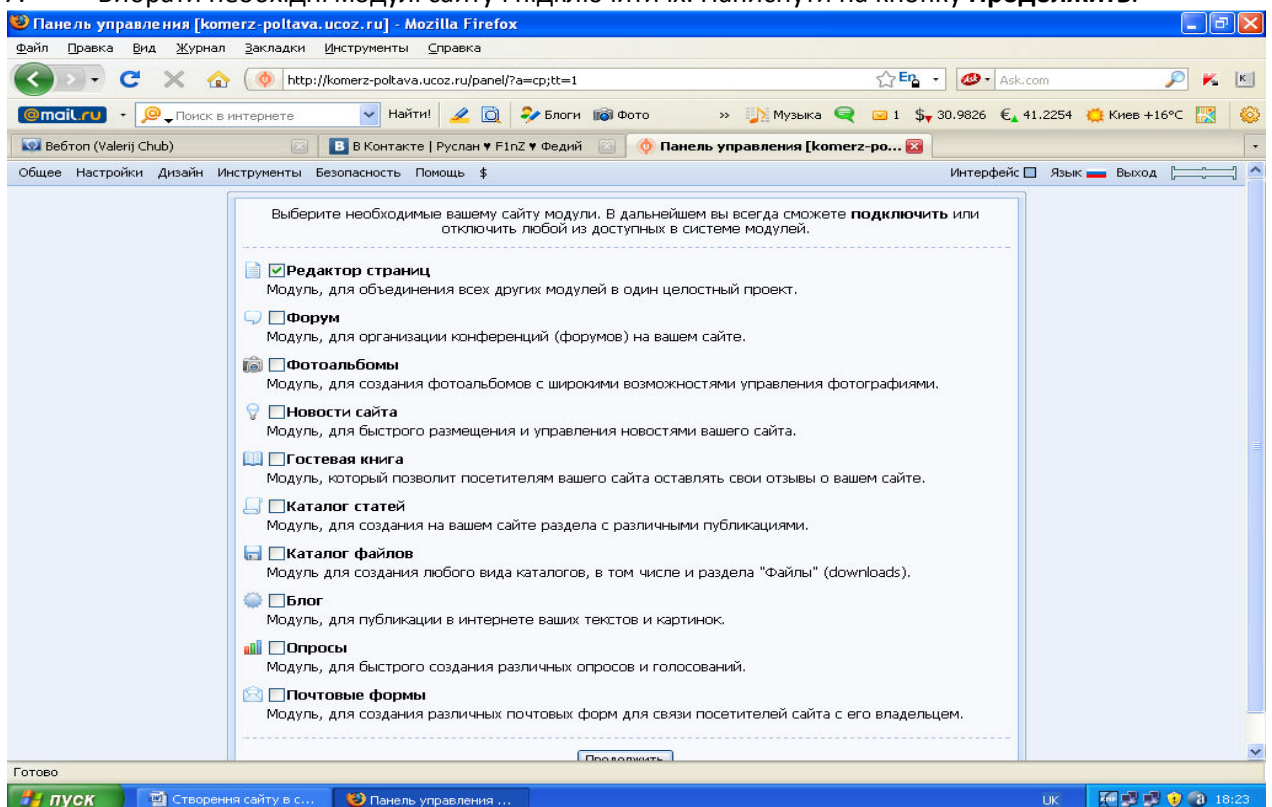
Панель управления [komerz-poltava.ucoz.ru] - Mozilla Firefox

Файл Правка Вид Журнал Закладки Инструменты Справка

http://komerz-poltava.ucoz.ru/panel/?a=cp;tt=1

Ask.com

@mail.ru Поиск в интернете Найти! Блоги Фото Музыка 1 $ 30.9826 € 41.2254 Киев +16°C

Вебтон (Valerij Chub) | В Контакте | Руслан ♥ F1nZ ♥ Федий | Панель управления [komerz-po...

Общее Настройки Дизайн Инструменты Безопасность Помощь $ Интерфейс Язык Выход

Выберите необходимые вашему сайту модули. В дальнейшем вы всегда сможете **подключить** или отключить любой из доступных в системе модулей.

☑ **Редактор страниц**
Модуль, для объединения всех других модулей в один целостный проект.

☐ **Форум**
Модуль, для организации конференций (форумов) на вашем сайте.

☐ **Фотоальбомы**
Модуль, для создания фотоальбомов с широкими возможностями управления фотографиями.

☐ **Новости сайта**
Модуль, для быстрого размещения и управления новостями вашего сайта.

☐ **Гостевая книга**
Модуль, который позволит посетителям вашего сайта оставлять свои отзывы о вашем сайте.

☐ **Каталог статей**
Модуль, для создания на вашем сайте раздела с различными публикациями.

☐ **Каталог файлов**
Модуль для создания любого вида каталогов, в том числе и раздела "Файлы" (downloads).

☐ **Блог**
Модуль, для публикации в интернете ваших текстов и картинок.

☐ **Опросы**
Модуль, для быстрого создания различных опросов и голосований.

☐ **Почтовые формы**
Модуль, для создания различных почтовых форм для связи посетителей сайта с его владельцем.

Продолжить

Готово

пуск | Створення сайту в с... | Панель управления ... | UK 18:23